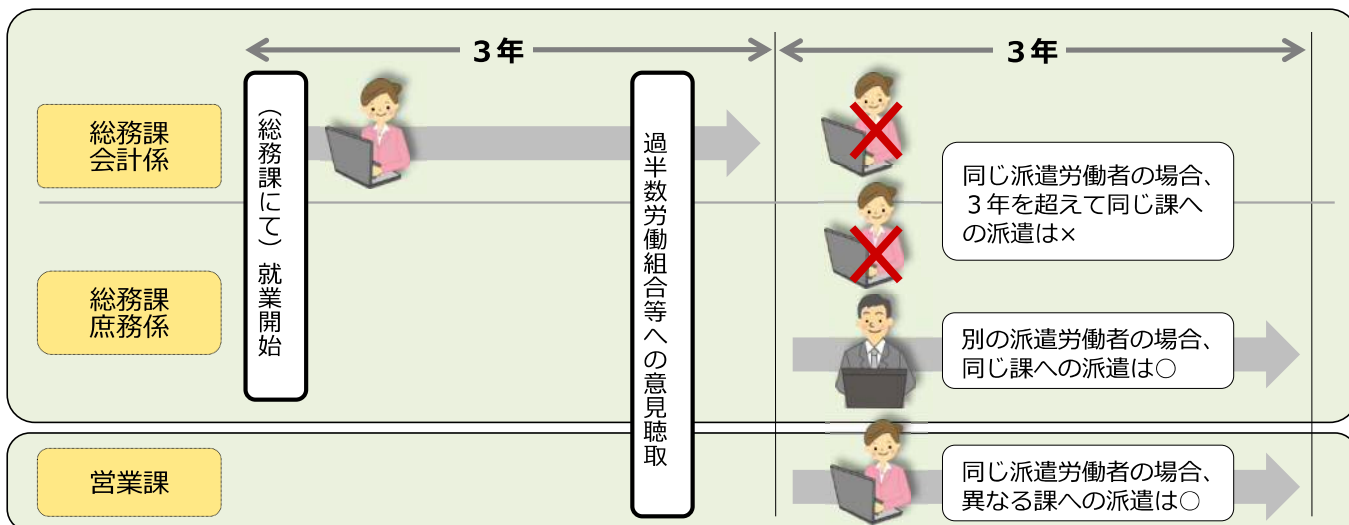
３年

３年

総務課
会計係

総務課
庶務係

営業課

（総務課にて）就業開始

過半数労働組合等への意見聴取

同じ派遣労働者の場合、３年を超えて同じ課への派遣は×

別の派遣労働者の場合、同じ課への派遣は○

同じ派遣労働者の場合、異なる課への派遣は○